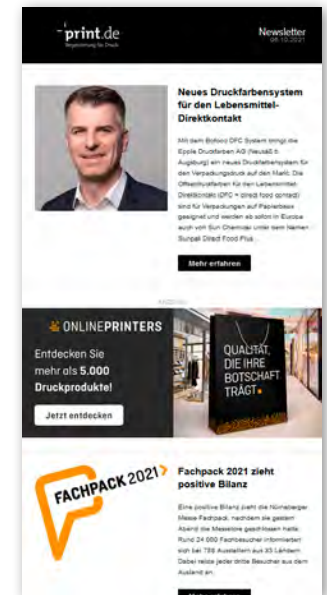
print.de
Begeisterung für Druck

Newsletter
08.10.2021

Neues Druckfarbensystem für den Lebensmittel-Direktkontakt

Mit dem Bofood DFC System bringt die Epple Druckfarben AG (Neusäß b. Augsburg) ein neues Druckfarbensystem für den Verpackungsdruck auf den Markt. Die Offsetdruckfarben für den Lebensmittel-Direktkontakt (DFC = direct food contact) sind für Verpackungen auf Papierbasis geeignet und werden ab sofort in Europa auch von Sun Chemical unter dem Namen Sunpak Direct Food Plus ...

Mehr erfahren

ANZEIGE

ONLINEPRINTERS

Entdecken Sie mehr als 5.000 Druckprodukte!

Jetzt entdecken

QUALITÄT, DIE IHRE BOTSCHAFT TRÄGT.

FACHPACK 2021

Fachpack 2021 zieht positive Bilanz

Eine positive Bilanz zieht die Nürnberger Messe Fachpack, nachdem sie gestern Abend die Messetore geschlossen hatte: Rund 24 000 Fachbesucher informierten sich bei 758 Ausstellern aus 33 Ländern. Dabei reiste jeder dritte Besucher aus dem Ausland an.

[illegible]